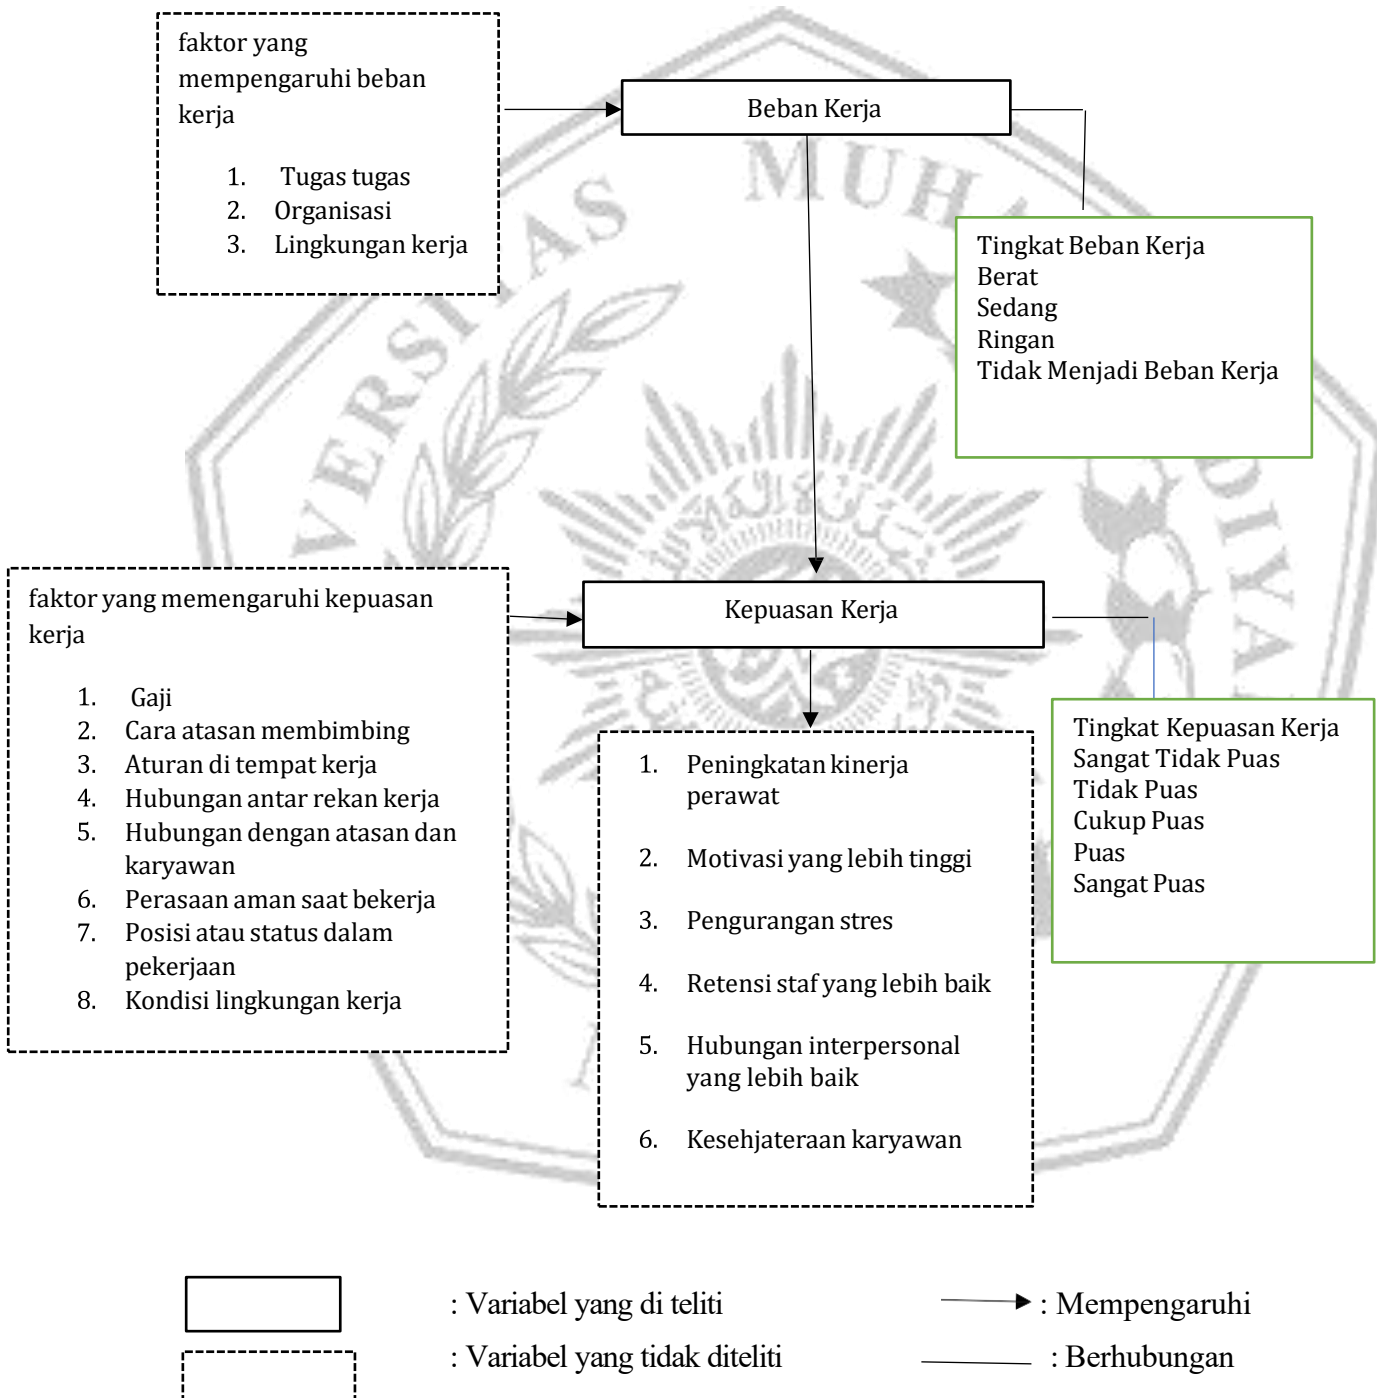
faktor yang mempengaruhi beban kerja

1. Tugas tugas
2. Organisasi
3. Lingkungan kerja

Beban Kerja

Tingkat Beban Kerja
Berat
Sedang
Ringan
Tidak Menjadi Beban Kerja

faktor yang memengaruhi kepuasan kerja

1. Gaji
2. Cara atasan membimbing
3. Aturan di tempat kerja
4. Hubungan antar rekan kerja
5. Hubungan dengan atasan dan karyawan
6. Perasaan aman saat bekerja
7. Posisi atau status dalam pekerjaan
8. Kondisi lingkungan kerja

Kepuasan Kerja

1. Peningkatan kinerja perawat
2. Motivasi yang lebih tinggi
3. Pengurangan stres
4. Retensi staf yang lebih baik
5. Hubungan interpersonal yang lebih baik
6. Kesehjateraan karyawan

Tingkat Kepuasan Kerja
Sangat Tidak Puas
Tidak Puas
Cukup Puas
Puas
Sangat Puas

: Variabel yang di teliti
: Mempengaruhi
: Variabel yang tidak diteliti
: Berhubungan